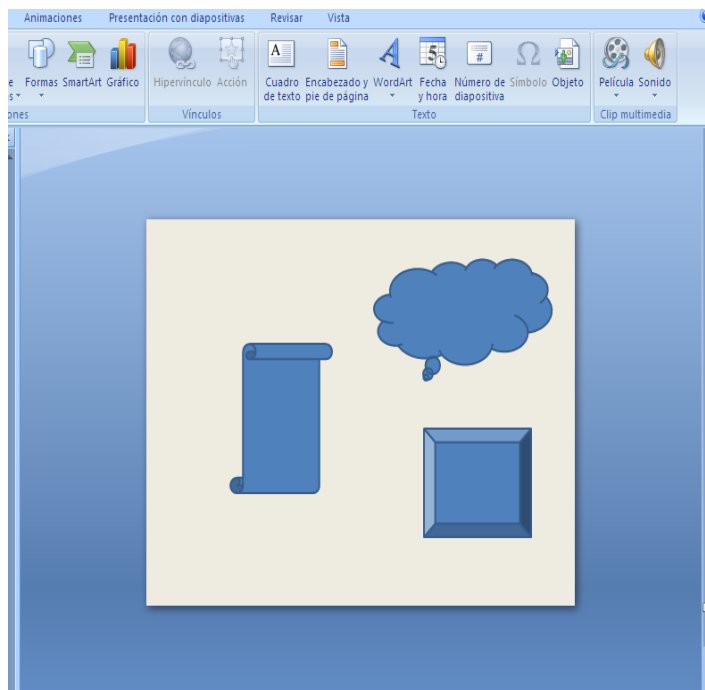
Animaciones Presentación con diapositivas Revisar Vista

e s Formas SmartArt Gráfico

ones

Hipervínculo Acción

Vínculos

Cuadro de texto Encabezado y pie de página WordArt Fecha y hora Número de diapositiva Símbolo Objeto

Texto

Película Sonido

Clip multimedia